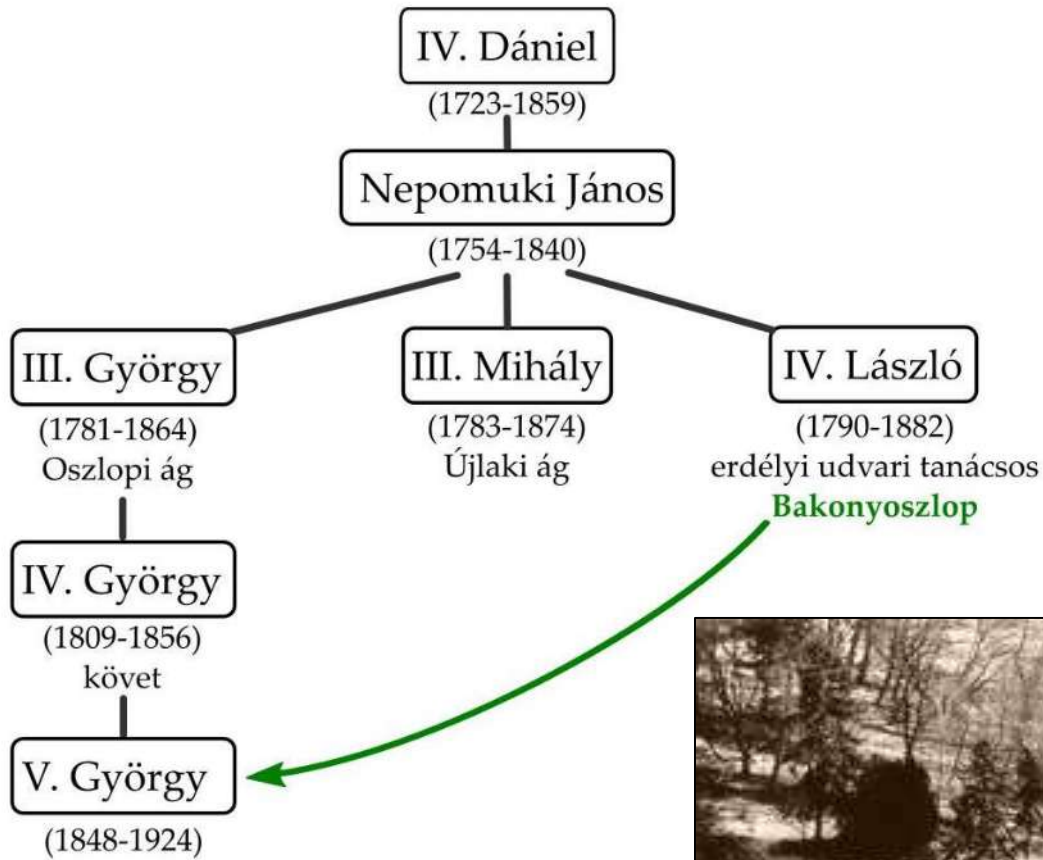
IV. Dániel
(1723-1859)

Nepomuki János
(1754-1840)

III. György
(1781-1864)
Oszlopi ág

III. Mihály
(1783-1874)
Újlaki ág

IV. László
(1790-1882)
erdélyi udvari tanácsos
Bakonyoszlop

IV. György
(1809-1856)
követ

V. György
(1848-1924)